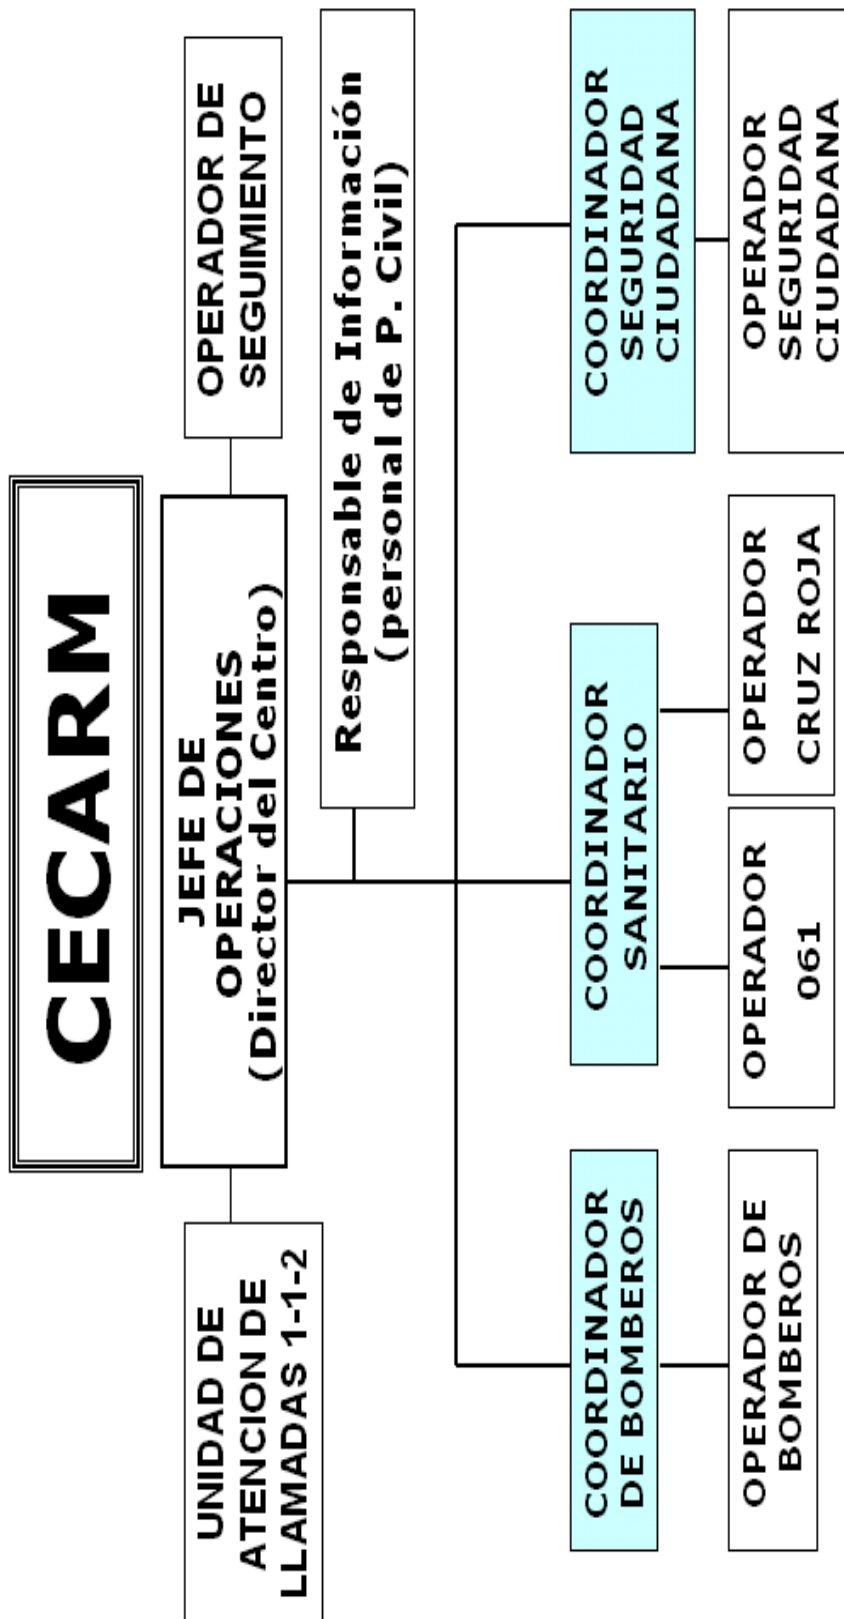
CECARM

JEFE DE OPERACIONES (Director del Centro)

OPERADOR DE SEGUIMIENTO

UNIDAD DE ATENCION DE LLAMADAS 1-1-2

Responsable de Información (personal de P. Civil)

COORDINADOR DE BOMBEROS

OPERADOR DE BOMBEROS

COORDINADOR SANITARIO

OPERADOR 061

OPERADOR CRUZ ROJA

COORDINADOR SEGURIDAD CIUDADANA

OPERADOR SEGURIDAD CIUDADANA